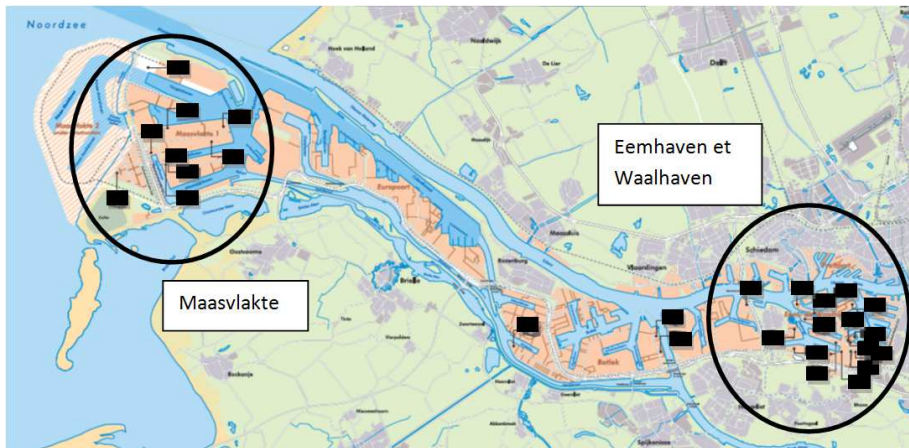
Noordzee

Hoek van Holland

Maasvlakte 2

Maasvlakte 1

Europoort

Delft

Eemhaven et Waalhaven

Schiedam

Vlaardingen

Maassluis

Rozenburg

Botlek

Brielle

Oostvoorne

Maasvlakte

Rockanje

Spijkenisse